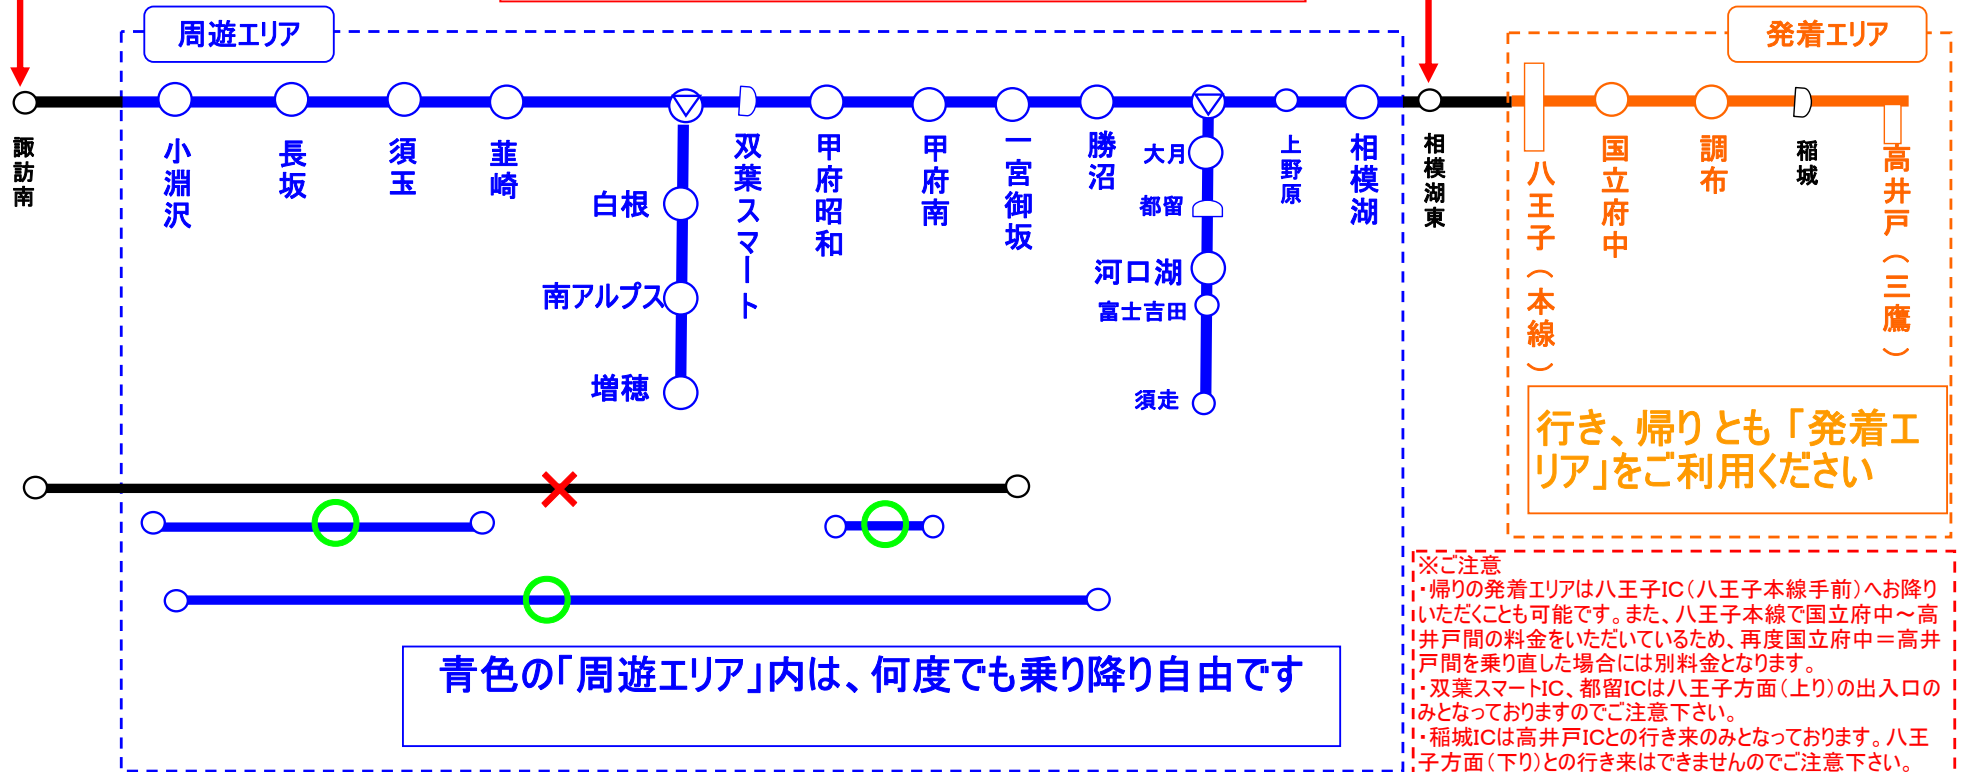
周遊エリア

発着エリア

諏訪南

小淵沢

長坂

須玉

韮崎

白根

南アルプス

増穂

双葉スマート

甲府昭和

甲府南

一宮御坂

勝沼

大月

都留

河口湖

富士吉田

須走

上野原

相模湖

相模湖東

八王子（本線）

国立府中

調布

稲城

高井戸（三鷹）

行き、帰りとも「発着エリア」をご利用ください

青色の「周遊エリア」内は、何度でも乗り降り自由です

※ご注意
・帰りの発着エリアは八王子IC（八王子本線手前）へお降りいただくことも可能です。また、八王子本線で国立府中～高井戸間の料金をいただいているため、再度国立府中＝高井戸間を乗り直した場合には別料金となります。
・双葉スマートIC、都留ICは八王子方面（上り）の出入口のみとなっておりますのでご注意下さい。
・稲城ICは高井戸ICとの行き来のみとなっております。八王子方面（下り）との行き来はできませんのでご注意下さい。